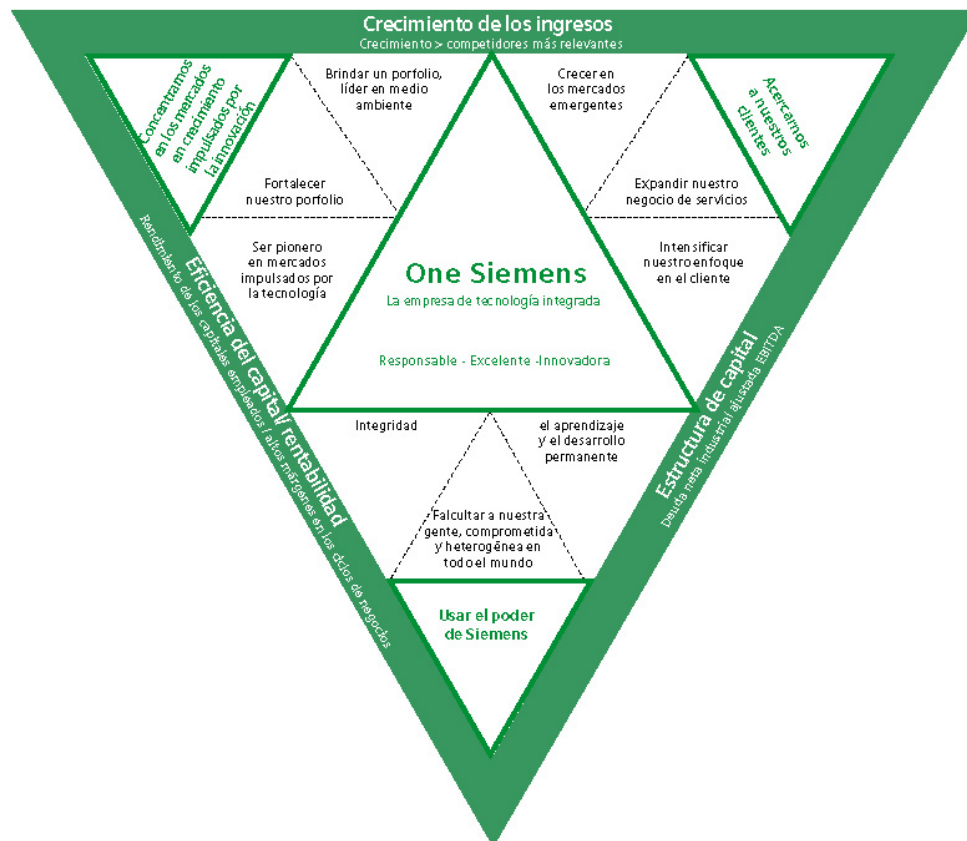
Crecimiento de los ingresos
Crecimiento > competidores más relevantes

Concentramos en los mercados en crecimiento impulsados por la innovación

Brindar un porfolio, líder en medio ambiente

Fortalecer nuestro porfolio

Ser pionero en mercados impulsados por la tecnología

Crecer en los mercados emergentes

Expandir nuestro negocio de servicios

Acercarnos a nuestros clientes

Intensificar nuestro enfoque en el cliente

One Siemens
La empresa de tecnología integrada

Responsable - Excelente -Innovadora

Integridad

el aprendizaje y el desarrollo permanente

Falcultar a nuestra gente, comprometida y heterogénea en todo el mundo

Usar el poder de Siemens

Eficiencia del capital/ rentabilidad
Rendimiento de los capitales empleados / altos márgenes en los ciclos de negocios

Estructura de capital
Deuda neta industrial ajustada EBITDA